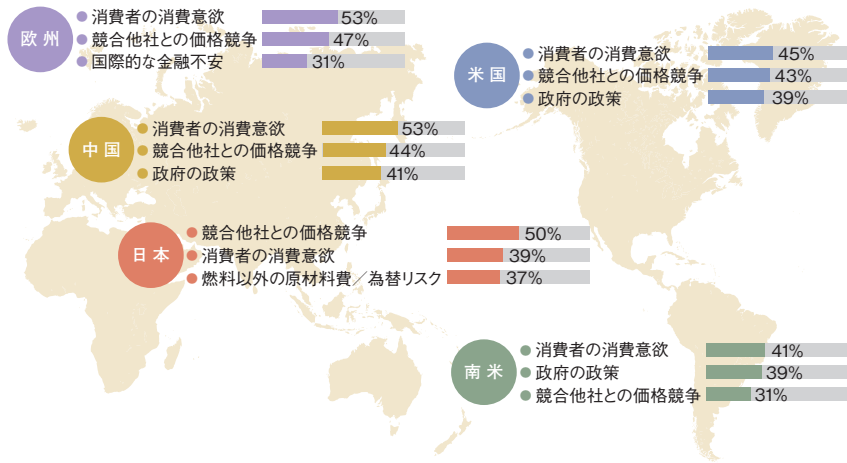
欧州
消費者の消費意欲 53%
競合他社との価格競争 47%
国際的な金融不安 31%

米国
消費者の消費意欲 45%
競合他社との価格競争 43%
政府の政策 39%

中国
消費者の消費意欲 53%
競合他社との価格競争 44%
政府の政策 41%

日本
競合他社との価格競争 50%
消費者の消費意欲 39%
燃料以外の原材料費／為替リスク 37%

南米
消費者の消費意欲 41%
政府の政策 39%
競合他社との価格競争 31%